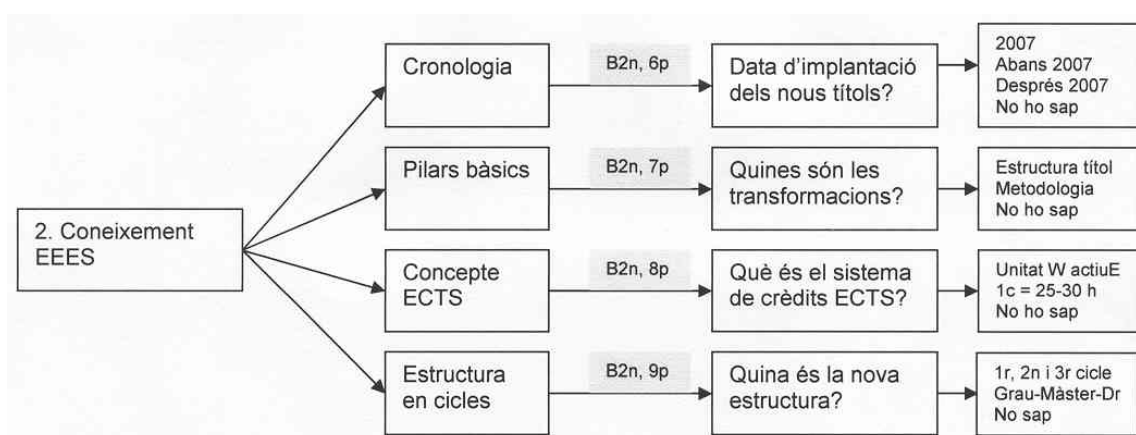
2. Coneixement EEES

Cronologia

B2n, 6p

Data d'implantació dels nous títols?

2007
Abans 2007
Després 2007
No ho sap

Pilars bàsics

B2n, 7p

Quines són les transformacions?

Estructura títol
Metodologia
No ho sap

Concepte ECTS

B2n, 8p

Què és el sistema de crèdits ECTS?

Unitat W actiuE
1c = 25-30 h
No ho sap

Estructura en cicles

B2n, 9p

Quina és la nova estructura?

1r, 2n i 3r cicle
Grau-Màster-Dr
No sap